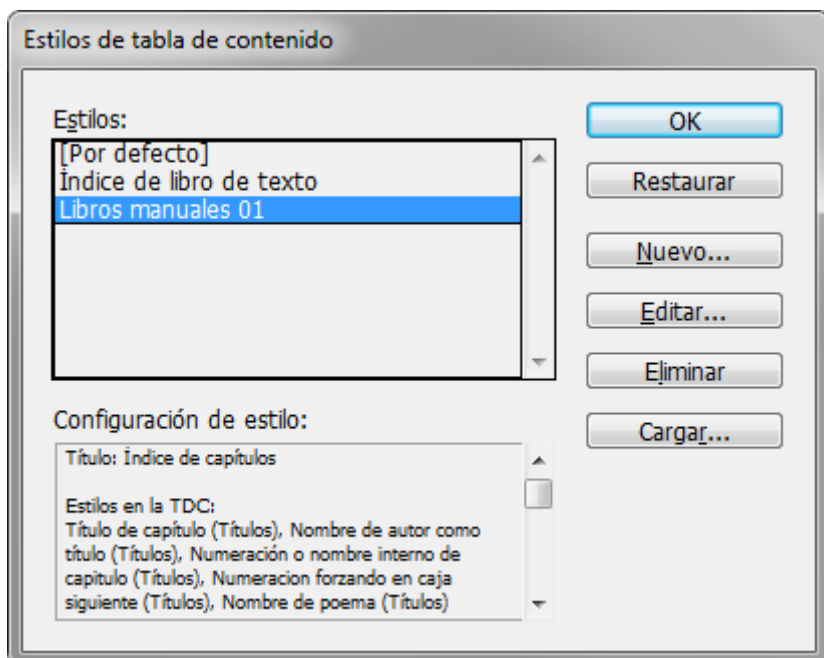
Estilos de tabla de contenido

Estilos:
[Por defecto]
Índice de libro de texto
Libros manuales 01

OK
Restaurar
Nuevo...
Editar...
Eliminar
Cargar...

Configuración de estilo:
Título: Índice de capítulos

Estilos en la TDC:
Título de capítulo (Títulos), Nombre de autor como título (Títulos), Numeración o nombre interno de capítulo (Títulos), Numeracion forzando en caja siguiente (Títulos), Nombre de poema (Títulos)